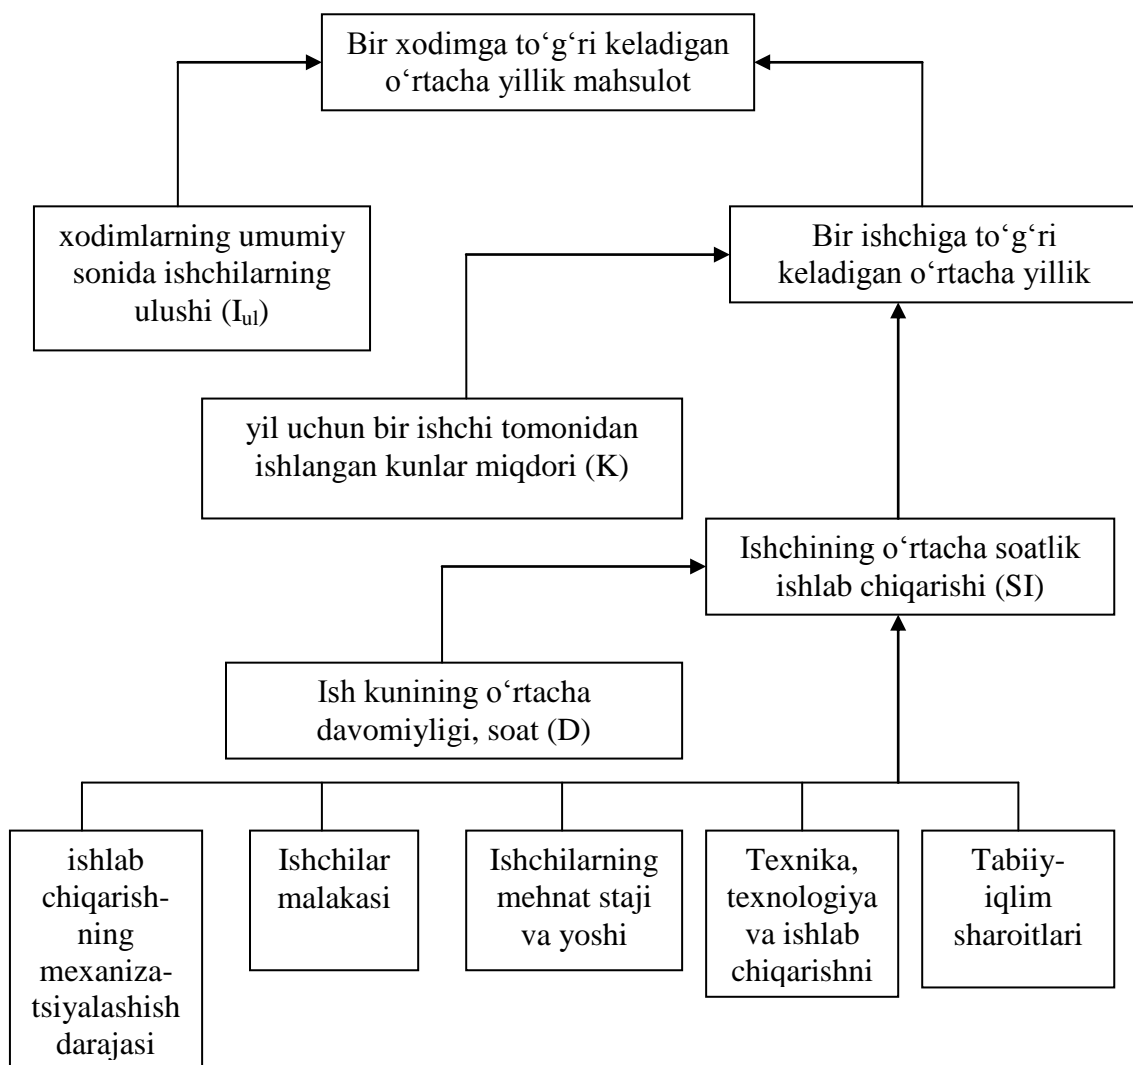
Bir xodimga to‘g‘ri keladigan o‘rtacha yillik mahsulot

xodimlarning umumiy sonida ishchilarning ulushi ($I_{ul}$)

Bir ishchiga to‘g‘ri keladigan o‘rtacha yillik

yil uchun bir ishchi tomonidan ishlangan kunlar miqdori (K)

Ishchining o‘rtacha soatlik ishlab chiqarishi (SI)

Ish kunining o‘rtacha davomiyligi, soat (D)

ishlab chiqarishning mexanizatsiyalashish darajasi

Ishchilar malakasi

Ishchilarning mehnat staji va yoshi

Texnika, texnologiya va ishlab chiqarishni

Tabiiy-iqlim sharoitlari